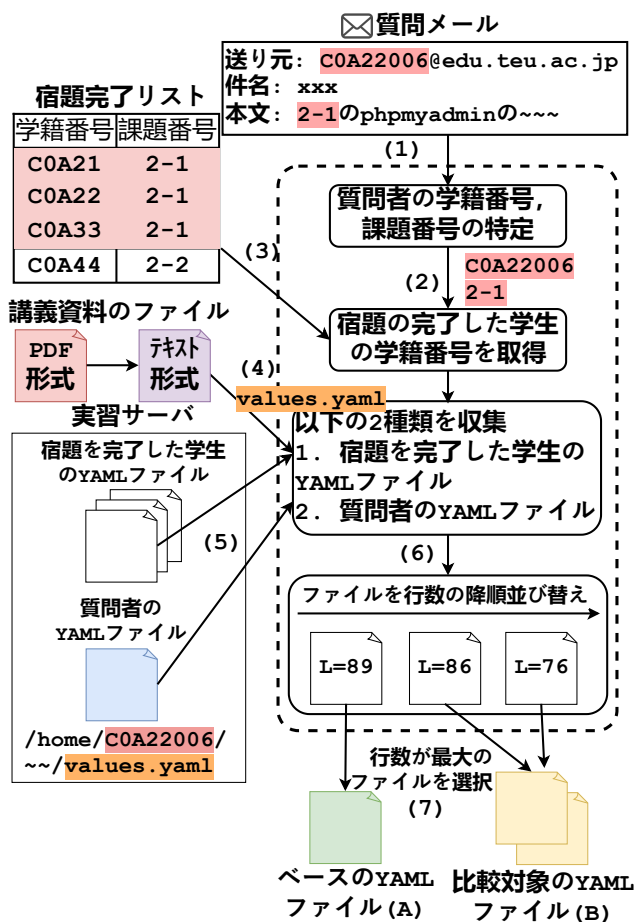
質問メール

送り元: C0A22006@edu.teu.ac.jp
件名: xxx
本文: 2-1のphpmyadminの~~~

宿題完了リスト

| 学籍番号 | 課題番号 |
|---|---|
| C0A21 | 2-1 |
| C0A22 | 2-1 |
| C0A33 | 2-1 |
| C0A44 | 2-2 |

(1)

質問者の学籍番号, 課題番号の特定

(2)

C0A22006
2-1

(3)

宿題の完了した学生の学籍番号を取得

講義資料のファイル

PDF 形式

テキスト 形式

(4)

values.yaml

実習サーバ

以下の2種類を収集
1. 宿題を完了した学生のYAMLファイル
2. 質問者のYAMLファイル

宿題を完了した学生のYAMLファイル

(5)

(6)

ファイルを行数の降順並び替え

L=89

L=86

L=76

質問者のYAMLファイル

/home/C0A22006/~~/values.yaml

行数が最大のファイルを選択

(7)

ベースのYAMLファイル(A)

比較対象のYAMLファイル(B)